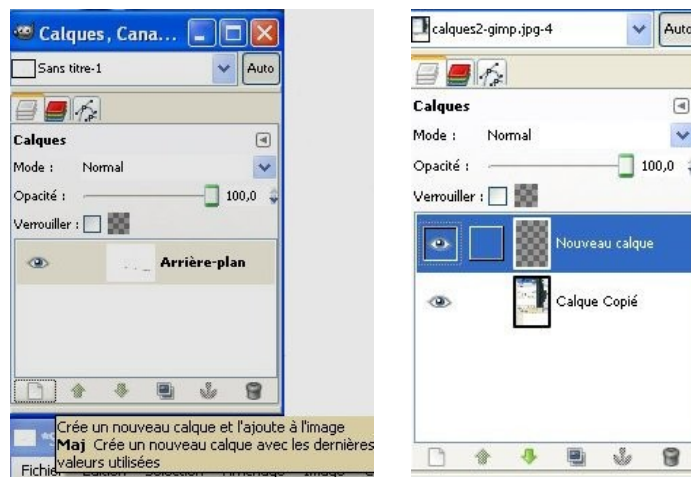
Calques, Cana...

Sans titre-1

Auto

Calques

Mode : Normal

Opacité : 100,0

Verrouiller :

Arrière-plan

Crée un nouveau calque et l'ajoute à l'image
Maj Crée un nouveau calque avec les dernières valeurs utilisées

Fichier

calques2-gimp.jpg-4

Auto

Calques

Mode : Normal

Opacité : 100,0

Verrouiller :

Nouveau calque

Calque Copié